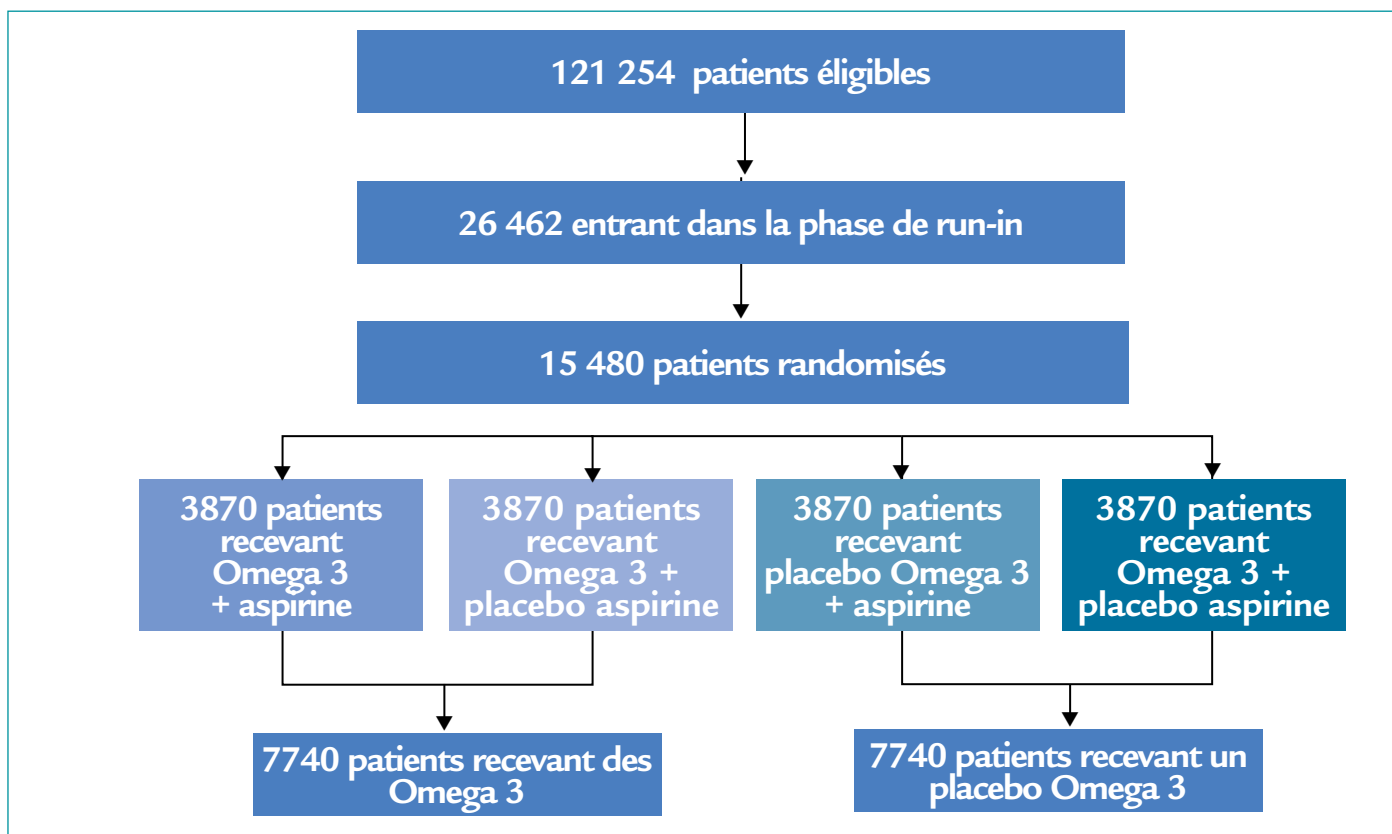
121 254 patients éligibles

26 462 entrant dans la phase de run-in

15 480 patients randomisés

3870 patients recevant Omega 3 + aspirine

3870 patients recevant Omega 3 + placebo aspirine

3870 patients recevant placebo Omega 3 + aspirine

3870 patients recevant Omega 3 + placebo aspirine

7740 patients recevant des Omega 3

7740 patients recevant un placebo Omega 3